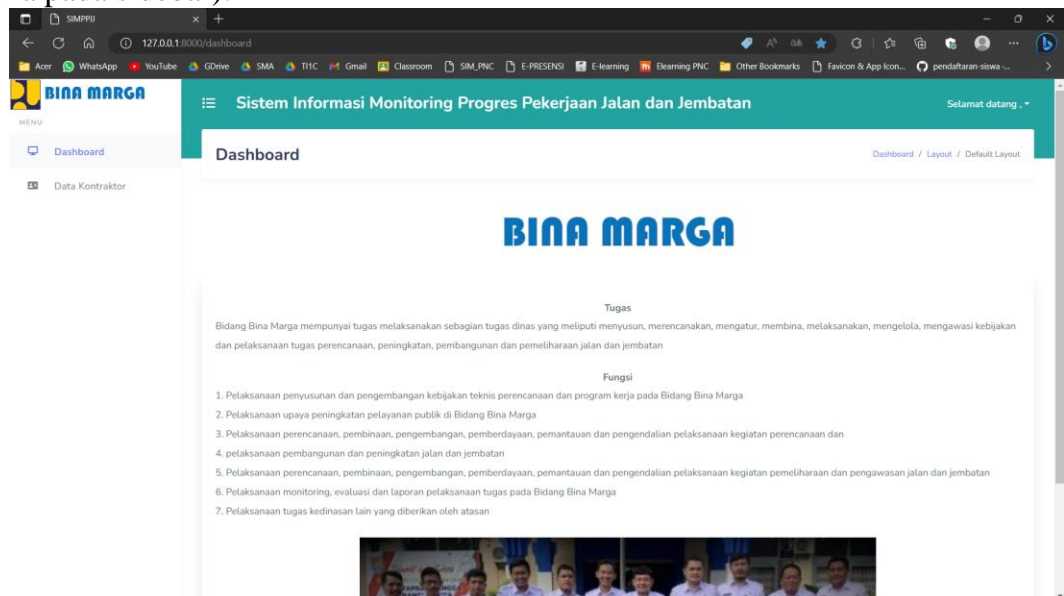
SIMPPJJ

127.0.0.1:8000/dashboard

Acer WhatsApp YouTube GDrive SMA TI1C Gmail Classroom SIM_PNC E-PRESENSI E-learning Elearning PNC Other Bookmarks Favicon & App Icon... pendaftaran-siswa-...

BINA MARGA

MENU

Dashboard

Data Kontraktor

Sistem Informasi Monitoring Progres Pekerjaan Jalan dan Jembatan

Selamat datang ,

Dashboard

Dashboard / Layout / Default Layout

BINA MARGA

Tugas

Bidang Bina Marga mempunyai tugas melaksanakan sebagian tugas dinas yang meliputi menyusun, merencanakan, mengatur, membina, melaksanakan, mengelola, mengawasi kebijakan dan pelaksanaan tugas perencanaan, peningkatan, pembangunan dan pemeliharaan jalan dan jembatan

Fungsi

1. Pelaksanaan penyusunan dan pengembangan kebijakan teknis perencanaan dan program kerja pada Bidang Bina Marga
2. Pelaksanaan upaya peningkatan pelayanan publik di Bidang Bina Marga
3. Pelaksanaan perencanaan, pembinaan, pengembangan, pemberdayaan, pemantauan dan pengendalian pelaksanaan kegiatan perencanaan dan
4. pelaksanaan pembangunan dan peningkatan jalan dan jembatan
5. Pelaksanaan perencanaan, pembinaan, pengembangan, pemberdayaan, pemantauan dan pengendalian pelaksanaan kegiatan pemeliharaan dan pengawasan jalan dan jembatan
6. Pelaksanaan monitoring, evaluasi dan laporan pelaksanaan tugas pada Bidang Bina Marga
7. Pelaksanaan tugas kedinasan lain yang diberikan oleh atasan